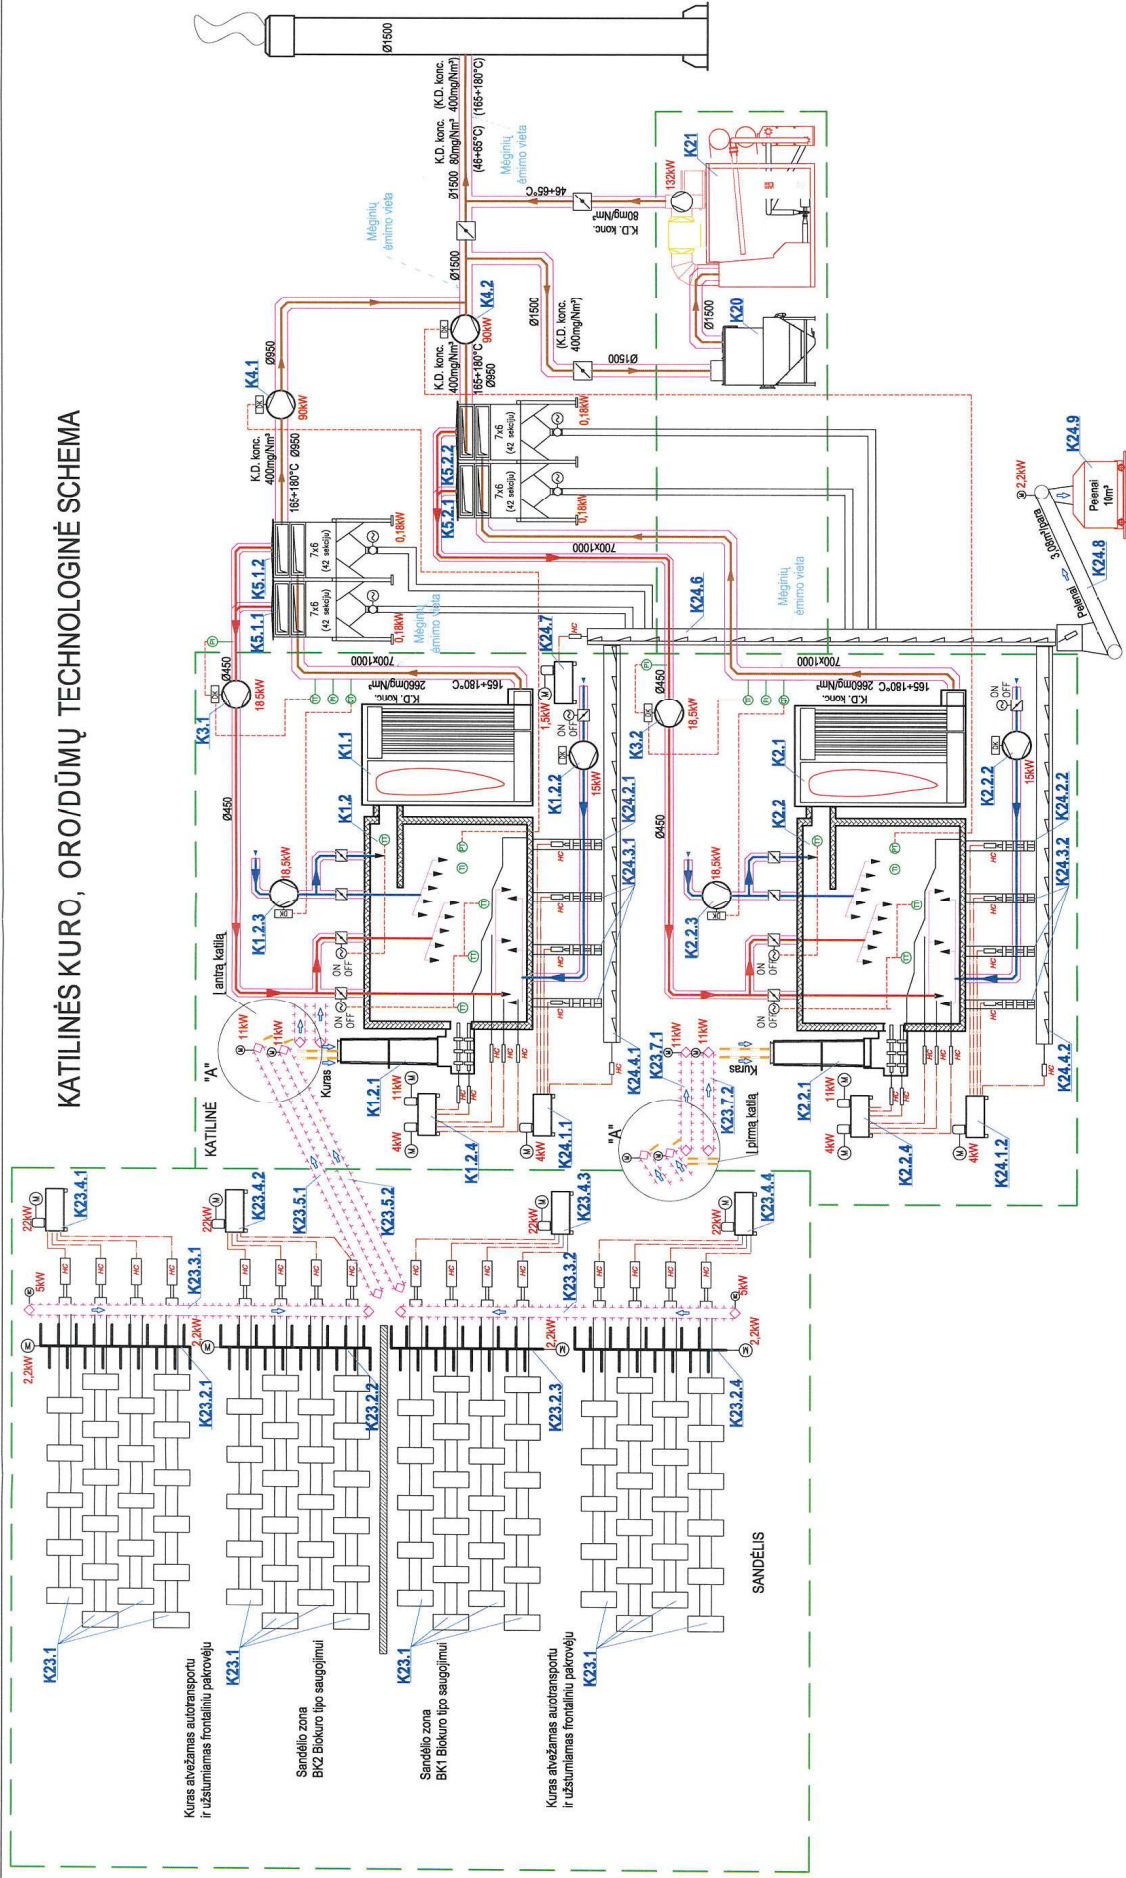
KATILINĖS KURO, ORO/DŪMŲ TECHNOLOGINĖ SCHEMA

Ø1500

K.D. konc. 80mg/Nm³ (46+65°C)
K.D. konc. 400mg/Nm³ (165+180°C)
Mėginių ėmimo vieta
Ø1500
K21
132kW
46+65°C
K.D. konc. 80mg/Nm³
Mėginių ėmimo vieta
Ø1500
K4.2
90kW
K.D. konc. 400mg/Nm³ 165+180°C Ø950
Ø1500
(K.D. konc. 400mg/Nm³)
Ø1500
Ø1500
K20
K4.1
Ø950
90kW
K.D. konc. 400mg/Nm³
165+180°C Ø950
7x6 (42 sekcijų)
7x6 (42 sekcijų)
0,18kW
0,18kW
K5.2.2
K5.2.1
700x1000
K24.9
2,2kW
Pelenai 10m³
3,08m³/para
Pelenai
K24.8
Mėginių ėmimo vieta
7x6 (42 sekcijų)
7x6 (42 sekcijų)
0,18kW
0,18kW
K5.1.2
K5.1.1
Mėginių ėmimo vieta
700x1000
K24.6
K24.7
700x1000
Ø450
18,5kW
K3.1
165+180°C
K.D. konc. 2660mg/Nm³
1,5kW
K1.1
Ø450
K1.2.2
15kW
K1.2
18,5kW
K1.2.3
K24.2.1
K24.3.1
Ø450
18,5kW
K3.2
165+180°C
K.D. konc. 2660mg/Nm³
ON OFF
K2.1
K2.2.2
15kW
K2.2
18,5kW
K2.2.3
K24.2.2
K24.3.2
ON OFF
ON OFF
ON OFF
antrą katilą
"A"
11kW
11kW
Kuras
KATILINĖ
K1.2.1
11kW
4kW
K1.2.4
4kW
K24.1.1
K24.4.1
11kW
K23.7.1
11kW
"A"
Kuras
K23.7.2
į pirmą katilą
K2.2.1
11kW
4kW
K2.2.4
4kW
K24.1.2
K24.4.2
22kW
K23.4.1
22kW
K23.4.2
K23.5.1
K23.5.2
22kW
K23.4.3
22kW
K23.4.4
5kW
K23.3.1
K23.3.2
5kW
2,2kW
2,2kW
2,2kW
2,2kW
2,2kW
K23.2.1
K23.2.2
K23.2.3
K23.2.4
SANDĖLIS
K23.1
K23.1
K23.1
K23.1
Kuras atvežamas autotransportu ir užstumiamas frontaliniu pakrovėju
Sandėlio zona BK2 Biokuro tipo saugojimui
Sandėlio zona BK1 Biokuro tipo saugojimui
Kuras atvežamas autotransportu ir užstumiamas frontaliniu pakrovėju